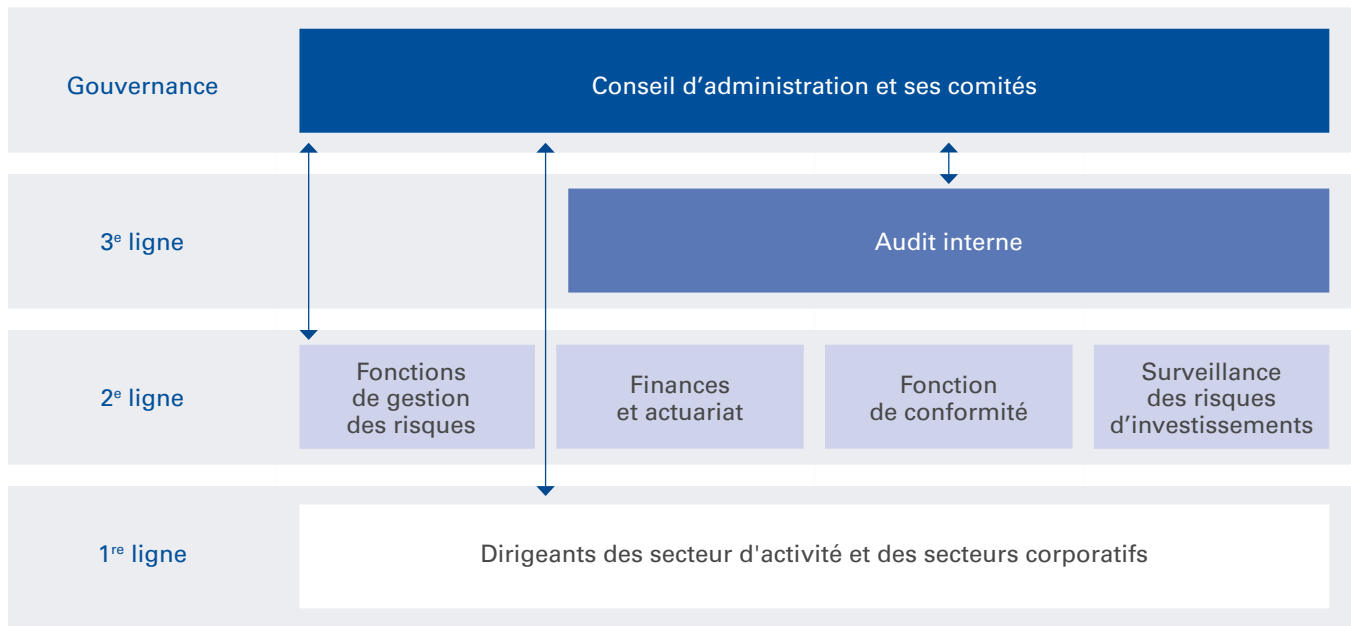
Gouvernance

Conseil d’administration et ses comités

3$^{e}$ ligne

Audit interne

2$^{e}$ ligne

Fonctions de gestion des risques

Finances et actuariat

Fonction de conformité

Surveillance des risques d’investissements

1$^{re}$ ligne

Dirigeants des secteur d'activité et des secteurs corporatifs